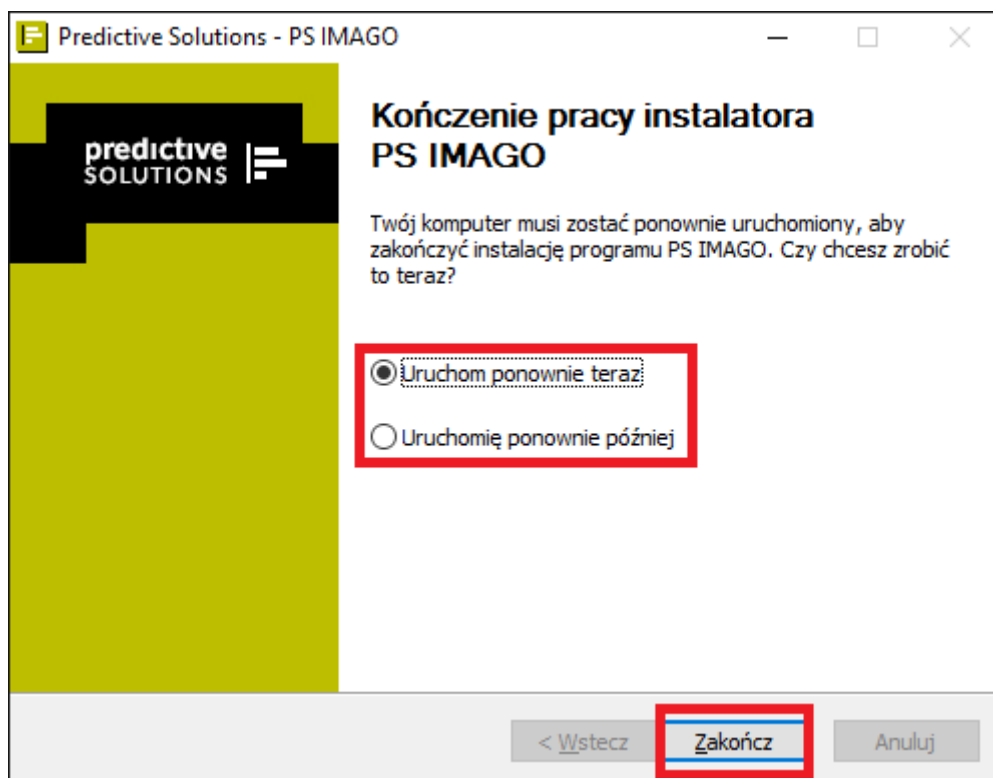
Predictive Solutions - PS IMAGO

predictive
SOLUTIONS

Kończenie pracy instalatora PS IMAGO

Twój komputer musi zostać ponownie uruchomiony, aby zakończyć instalację programu PS IMAGO. Czy chcesz zrobić to teraz?

Uruchom ponownie teraz

Uruchomię ponownie później

< Wstecz
Zakończ
Anuluj